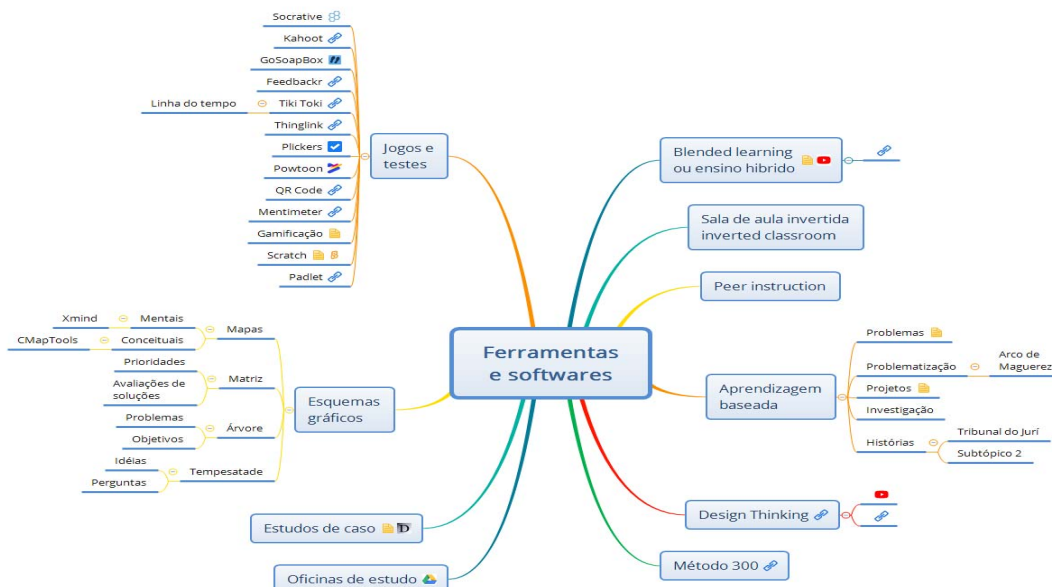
Ferramentas e softwares

Jogos e testes

Socrative
Kahoot
GoSoapBox
Feedbackr
Tiki Toki
Linha do tempo
Thinglink
Plickers
Powtoon
QR Code
Mentimeter
Gamificação
Scratch
Padlet

Esquemas gráficos

Mapas
Mentais
Xmind
Conceituais
CMapTools
Matriz
Prioridades
Avaliações de soluções
Árvore
Problemas
Objetivos
Tempesatade
Idéias
Perguntas

Estudos de caso

Oficinas de estudo

Blended learning ou ensino hibrido

Sala de aula invertida inverted classroom

Peer instruction

Aprendizagem baseada
Problemas
Problematização
Arco de Maguerez
Projetos
Investigação
Histórias
Tribunal do Jurí
Subtópico 2

Design Thinking

Método 300